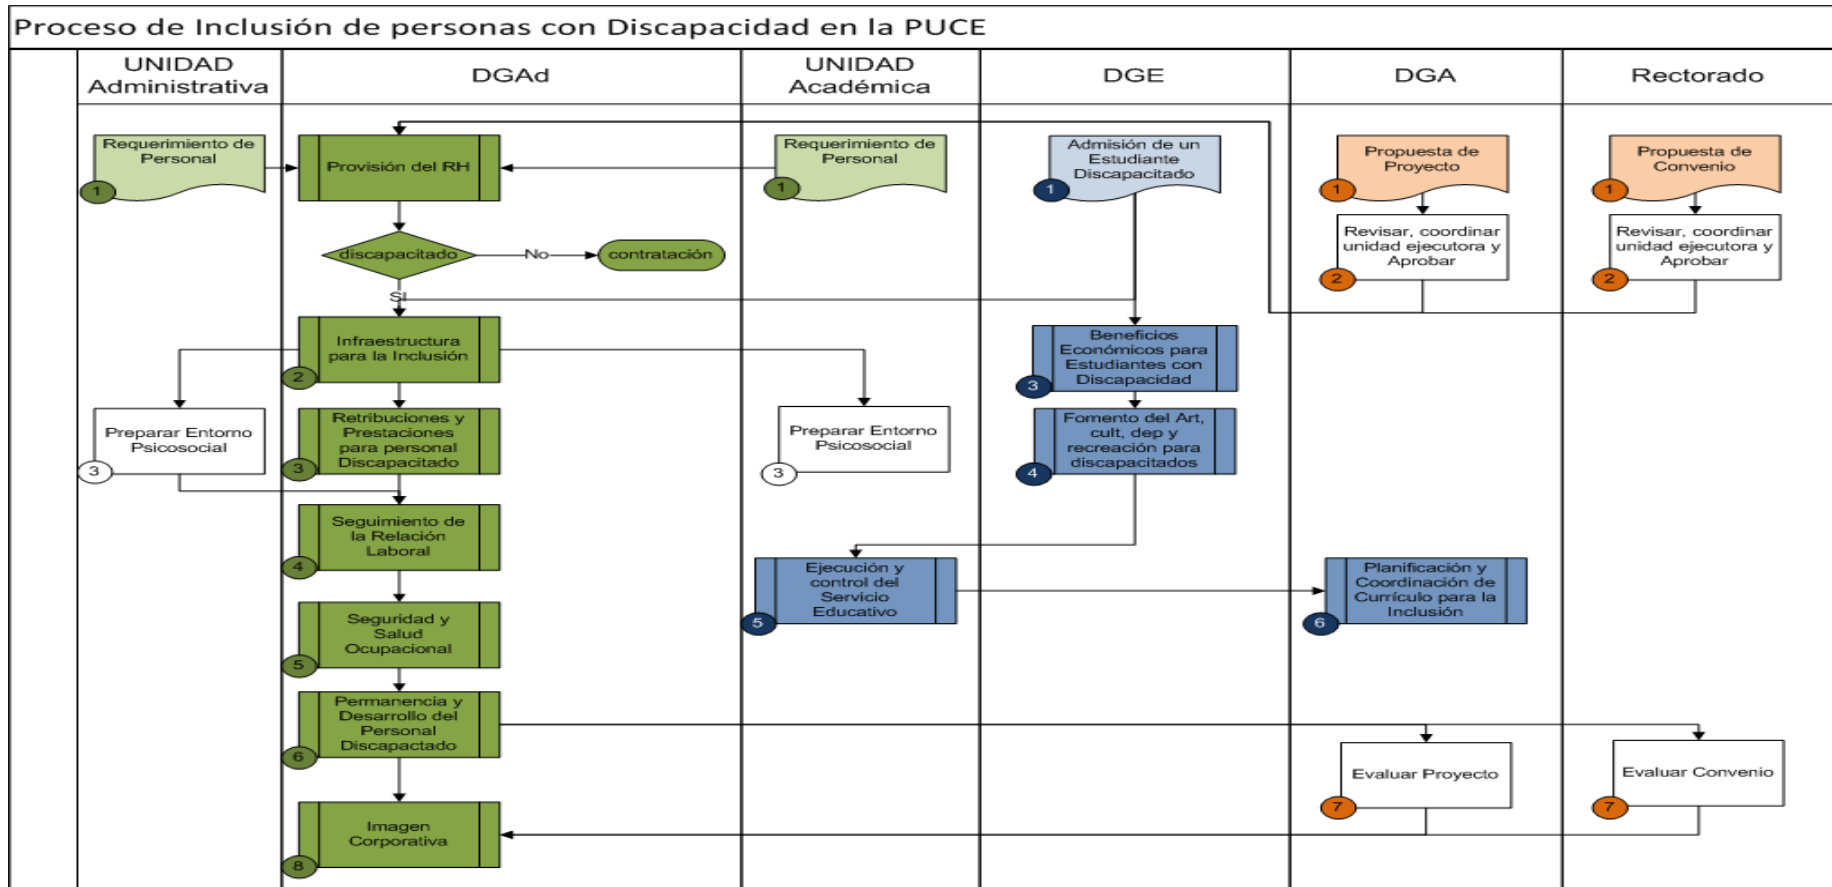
Proceso de Inclusión de personas con Discapacidad en la PUCE

UNIDAD Administrativa

DGAd

UNIDAD Académica

DGE

DGA

Rectorado

Requerimiento de Personal
1

Provisión del RH

Requerimiento de Personal
1

Admisión de un Estudiante Discapacitado
1

Propuesta de Proyecto
1

Propuesta de Convenio
1

discapacitado

No

contratación

SI

Revisar, coordinar unidad ejecutora y Aprobar
2

Revisar, coordinar unidad ejecutora y Aprobar
2

Infraestructura para la Inclusión
2

Beneficios Económicos para Estudiantes con Discapacidad
3

Preparar Entorno Psicosocial
3

Retribuciones y Prestaciones para personal Discapacitado
3

Preparar Entorno Psicosocial
3

Fomento del Art, cult, dep y recreación para discapacitados
4

Seguimiento de la Relación Laboral
4

Ejecución y control del Servicio Educativo
5

Planificación y Coordinación de Currículo para la Inclusión
6

Seguridad y Salud Ocupacional
5

Permanencia y Desarrollo del Personal Discapactado
6

Evaluar Proyecto
7

Evaluar Convenio
7

Imagen Corporativa
8